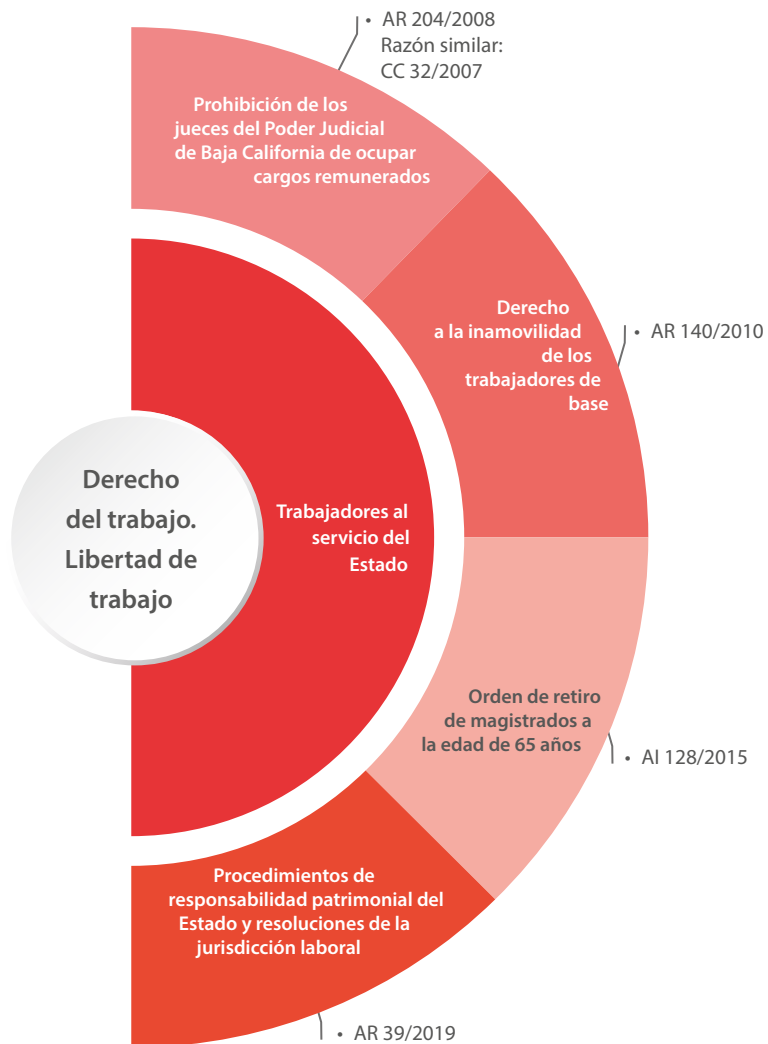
Derecho del trabajo. Libertad de trabajo

Trabajadores al servicio del Estado

Prohibición de los jueces del Poder Judicial de Baja California de ocupar cargos remunerados

• AR 204/2008
Razón similar:
CC 32/2007

Derecho a la inamovilidad de los trabajadores de base

• AR 140/2010

Orden de retiro de magistrados a la edad de 65 años

• AI 128/2015

Procedimientos de responsabilidad patrimonial del Estado y resoluciones de la jurisdicción laboral

• AR 39/2019